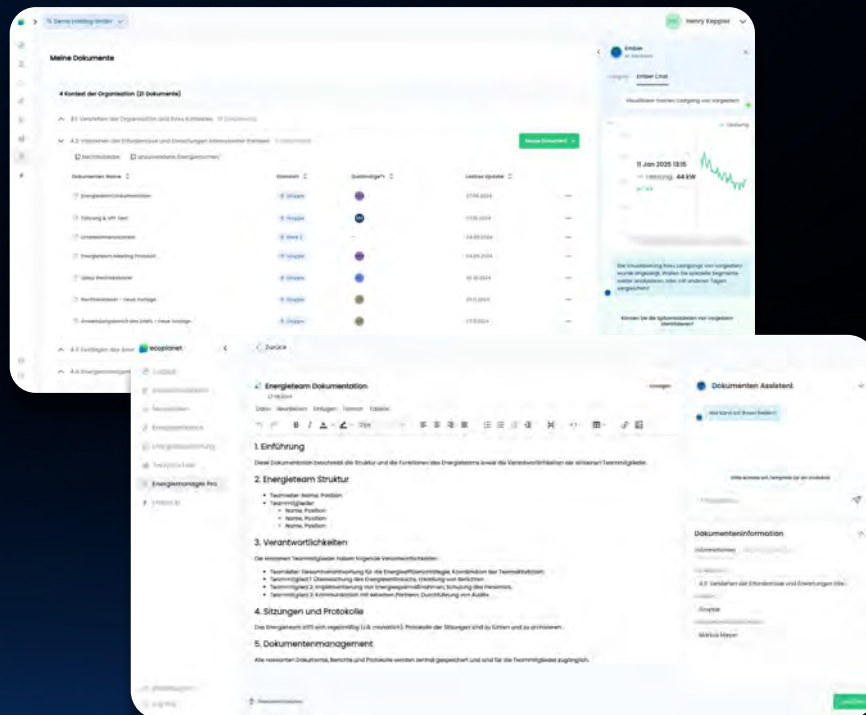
Demo Holding GmbH

Henry Keppler

Meine Dokumente

4 Kontext der Organisation (21 Dokumente)

4.1 Verstehen der Organisation und ihres Kontextes

4.2 Verstehen der Erfordernisse und Erwartungen interessierter Parteien

Neues Dokument

Rechtskataster

Dokumenten Name

Element

Zuständige*r

Letztes Update

Energieteam Dokumentation

Zielsetzung & KPI Liste

Unternehmensleitbild

Energieteam Meeting Protokoll

Ideas Rechtskataster

Rechtskataster - neue Vorlage

27.05.2024

17.05.2024

04.03.2024

04.05.2024

18.12.2024

20.11.2024

17.11.2024

4.3 Festlegen des Anw

4.4 Energiemanagem

ecoplanet

Zurück

Energiemanagement Pro

Ember

Ember Chat

Visualisiere meinen Lastgang von vorgestern

11 Jan 2025 13:15

Leistung 44 kW

Können Sie die Spitzenlasten von vorgestern identifizieren?

Energieteam Dokumentation

Datei Bearbeiten Einfügen Format Tabelle

1. Einführung

Diese Dokumentation beschreibt die Struktur und die Funktionen des Energieteams sowie die Verantwortlichkeiten der einzelnen Teammitglieder.

2. Energieteam Struktur

Teamleiter: Name, Position
Teammitglieder:
Name, Position
Name, Position
Name, Position

3. Verantwortlichkeiten

Die einzelnen Teammitglieder haben folgende Verantwortlichkeiten:

4. Sitzungen und Protokolle

5. Dokumentenmanagement

Alle relevanten Dokumente, Berichte und Protokolle werden zentral gespeichert und sind für alle Teammitglieder zugänglich.

Dokumenten Assistent

Dokumenteninformation

4.2 Verstehen der Erfordernisse und Erwartungen interessierter Parteien

Gruppe

Markus Meyer